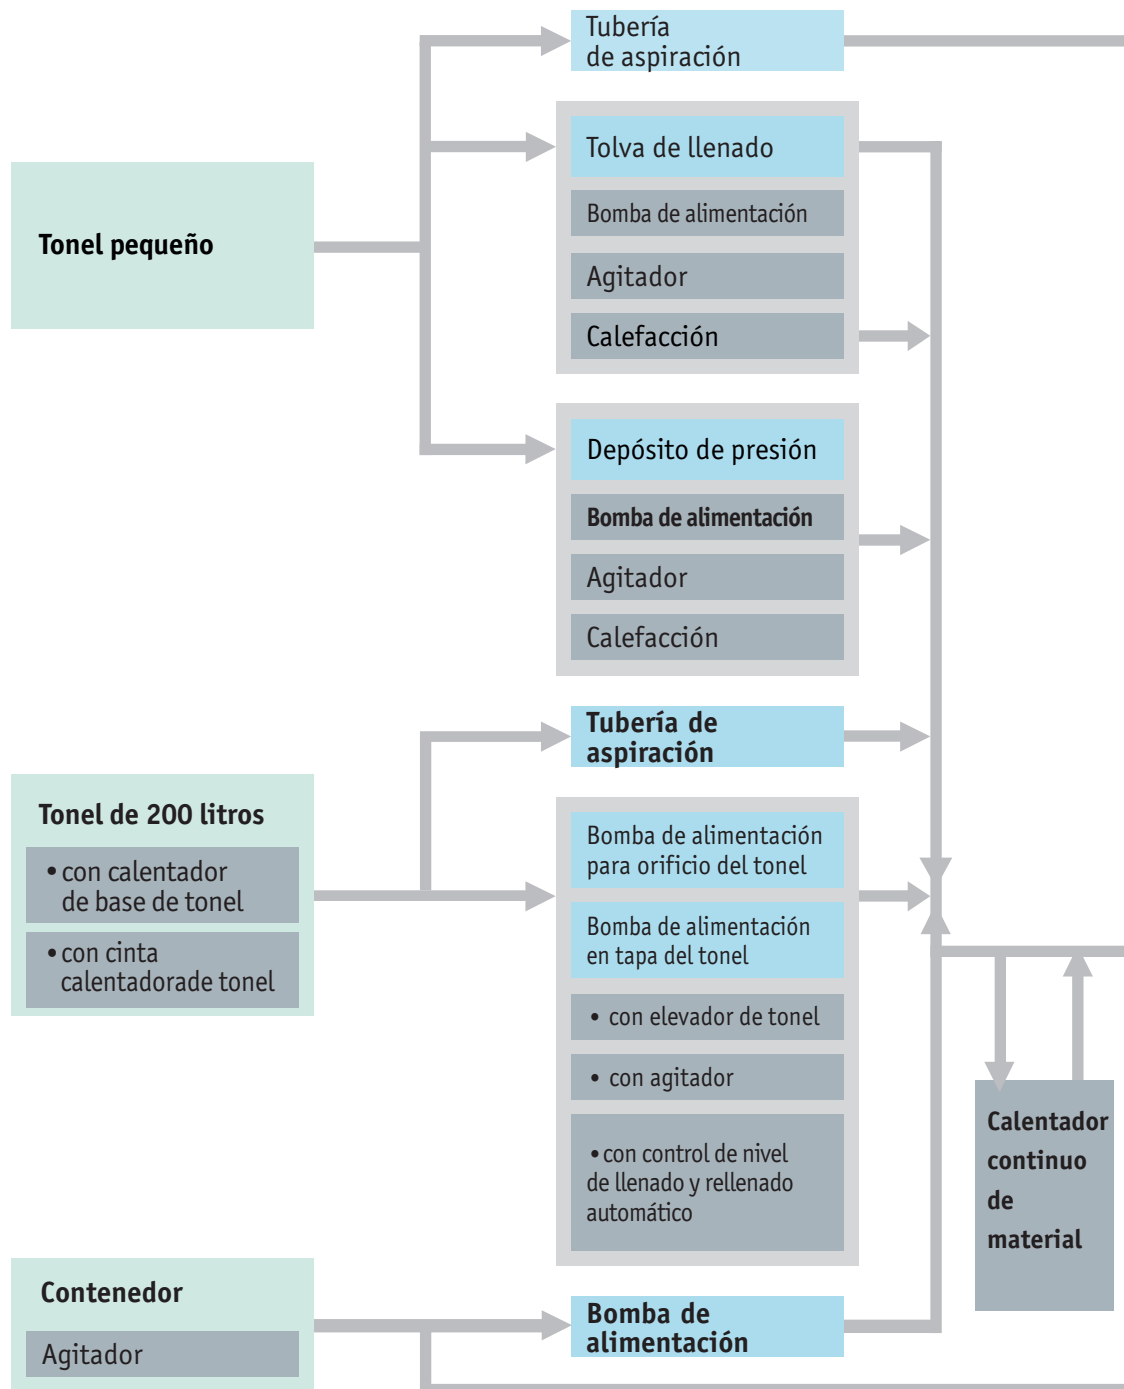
Tubería de aspiración

Tonel pequeño

Tolva de llenado

Bomba de alimentación

Agitador

Calefacción

Depósito de presión

Bomba de alimentación

Agitador

Calefacción

Tubería de aspiración

Tonel de 200 litros

• con calentador de base de tonel

• con cinta calentadorade tonel

Bomba de alimentación para orificio del tonel

Bomba de alimentación en tapa del tonel

• con elevador de tonel

• con agitador

• con control de nivel de llenado y rellenado automático

Calentador continuo de material

Contenedor

Agitador

Bomba de alimentación